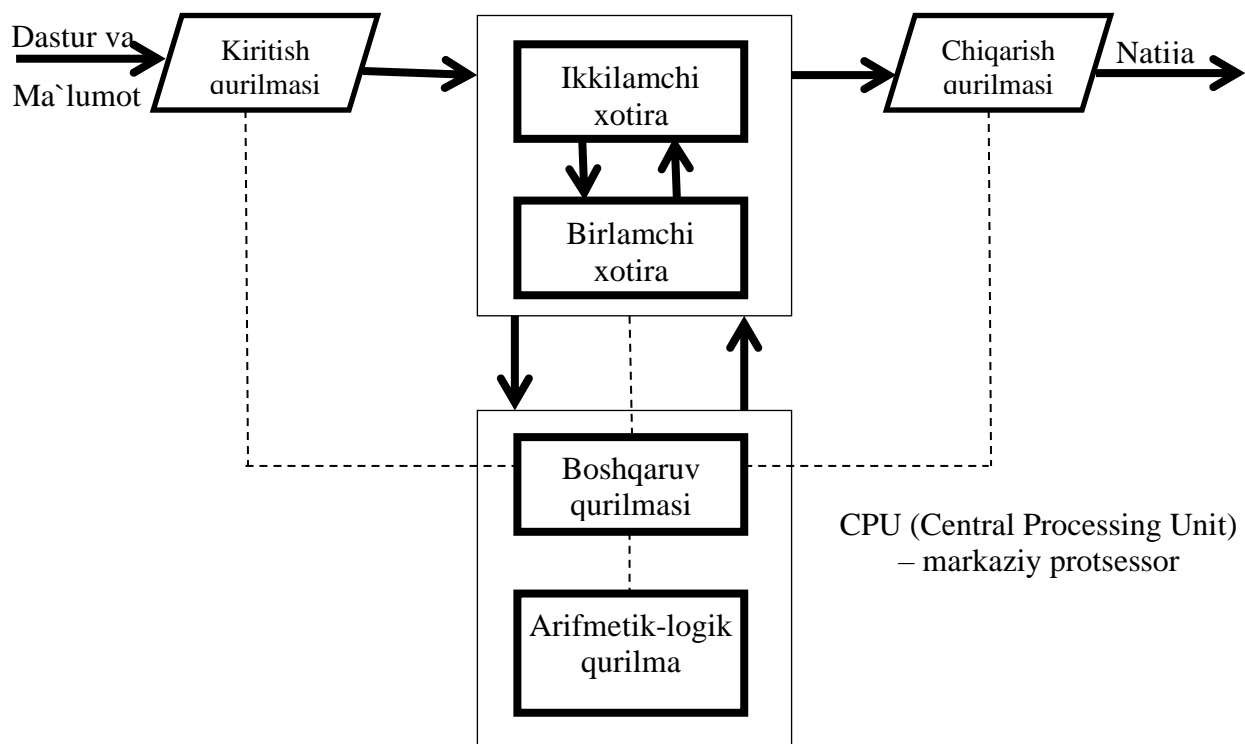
Dastur va
Ma`lumot

Kiritish qurilmasi

Ikkilamchi xotira

Birlamchi xotira

Chiqarish qurilmasi

Natija

Boshqaruv qurilmasi

Arifmetik-logik qurilma

CPU (Central Processing Unit) – markaziy protsessor